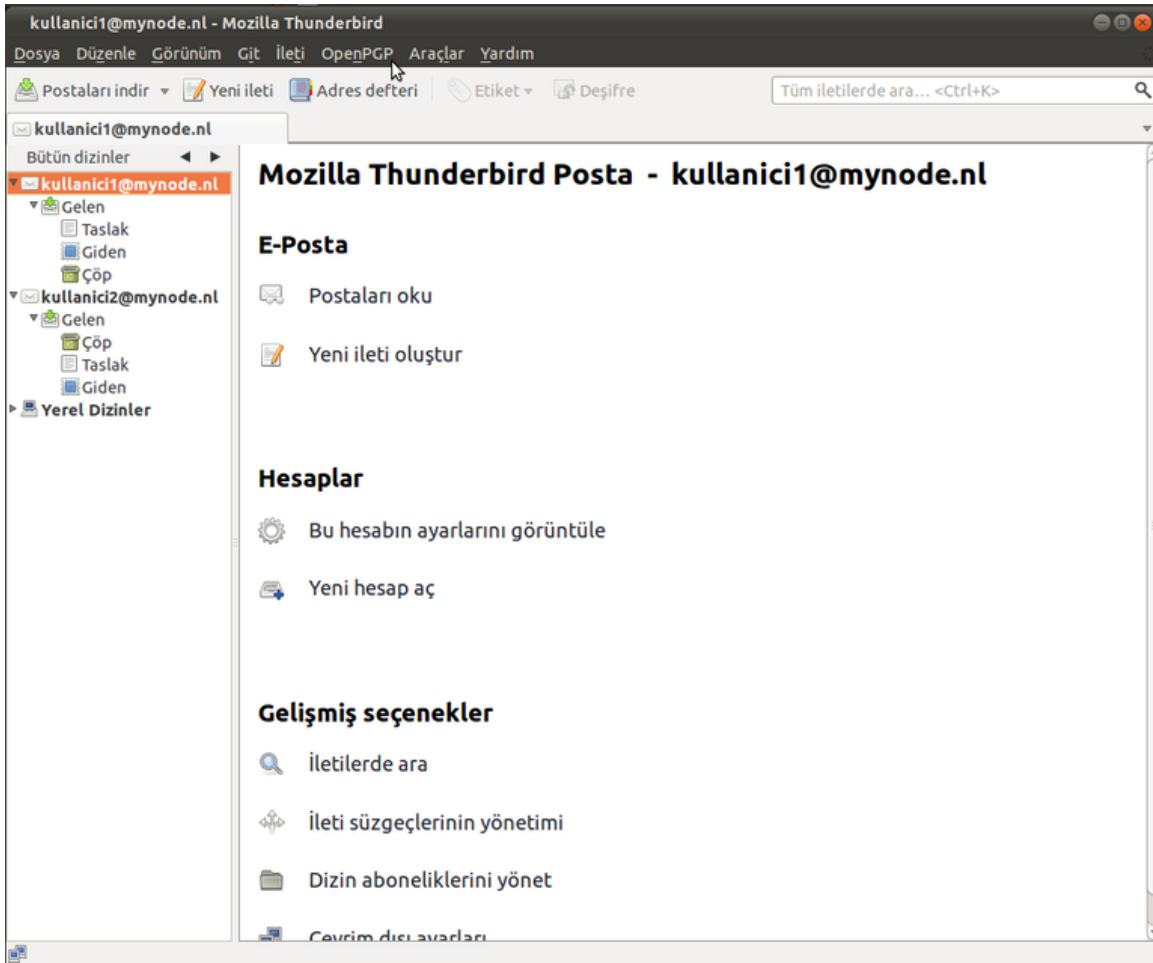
kullanici1@mynode.nl - Mozilla Thunderbird

Dosya Düzenle Görünüm Git İleti OpenPGP Araçlar Yardım

Postaları indir Yeni ileti Adres defteri Etiket Deşifre Tüm iletilerde ara... <Ctrl+K>

kullanici1@mynode.nl

Bütün dizinler

kullanici1@mynode.nl
Gelen
Taslak
Giden
Çöp
kullanici2@mynode.nl
Gelen
Çöp
Taslak
Giden
Yerel Dizinler

Mozilla Thunderbird Posta - kullanici1@mynode.nl

E-Posta

Postaları oku

Yeni ileti oluştur

Hesaplar

Bu hesabın ayarlarını görüntüle

Yeni hesap aç

Gelişmiş seçenekler

İletilerde ara

İleti süzgeçlerinin yönetimi

Dizin aboneliklerini yönet

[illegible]